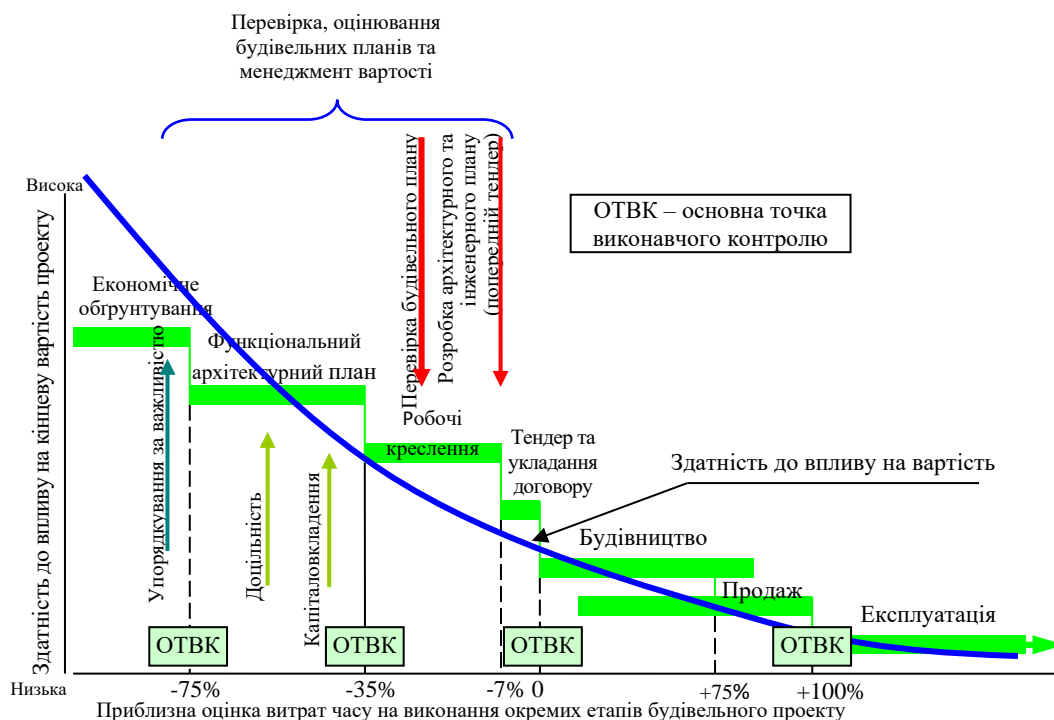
Перевірка, оцінювання будівельних планів та менеджмент вартості

Висока

Здатність до впливу на кінцеву вартість проекту

Економічне обґрунтування

Функціональний архітектурний план

Упорядкування за важливістю

Доцільність

Капіталовкладення

Перевірка будівельного плану

Розробка архітектурного та інженерного плану (попередній тендер)

ОТВК – основна точка виконавчого контролю

Робочі креслення

Тендер та укладання договору

Здатність до впливу на вартість

Будівництво

Продаж

Експлуатація

ОТВК

ОТВК

ОТВК

ОТВК

Низька

-75%

-35%

-7%

0

+75%

+100%

Приблизна оцінка витрат часу на виконання окремих етапів будівельного проекту